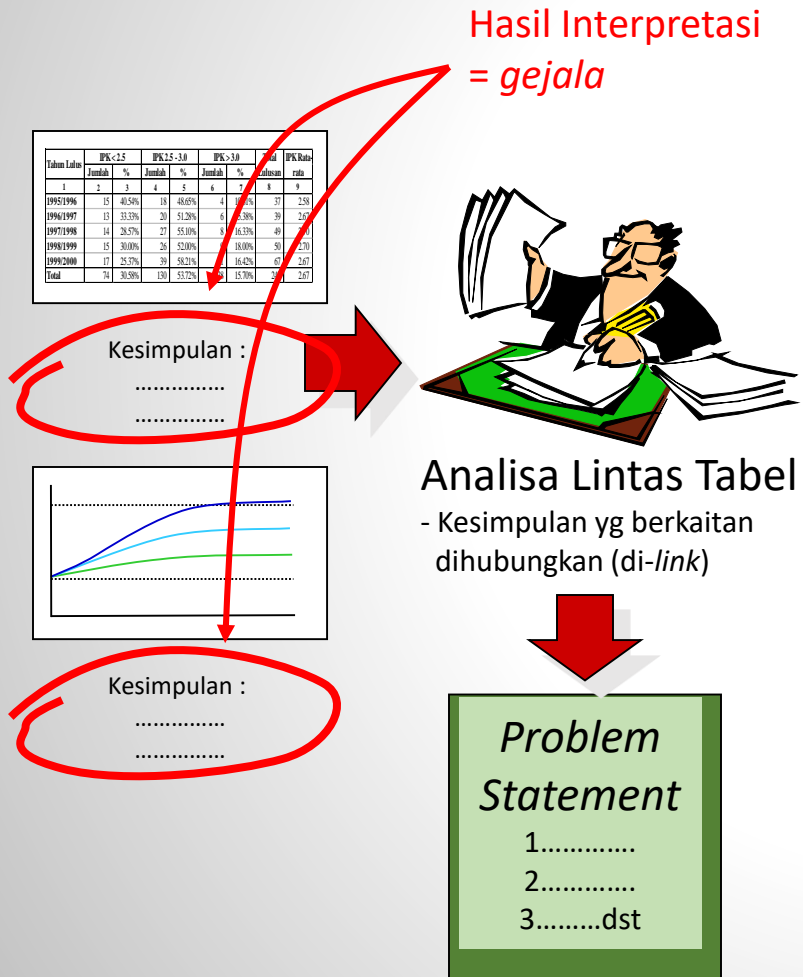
Hasil Interpretasi
= *gejala*

| Tahun Lulus | IPK < 2.5 Jumlah | IPK < 2.5 % | IPK 2.5 - 3.0 Jumlah | IPK 2.5 - 3.0 % | IPK > 3.0 Jumlah | IPK > 3.0 % | Total Lulusan | IPK Rata-rata |
|---|---|---|---|---|---|---|---|---|
| 1 | 2 | 3 | 4 | 5 | 6 | 7 | 8 | 9 |
| 1995/1996 | 15 | 40.54% | 18 | 48.65% | 4 | 10.81% | 37 | 2.58 |
| 1996/1997 | 13 | 33.33% | 20 | 51.28% | 6 | 15.38% | 39 | 2.67 |
| 1997/1998 | 14 | 28.57% | 27 | 55.10% | 8 | 16.33% | 49 | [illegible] |
| 1998/1999 | 15 | 30.00% | 26 | 52.00% | 9 | 18.00% | 50 | 2.70 |
| 1999/2000 | 17 | 25.37% | 39 | 58.21% | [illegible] | 16.42% | 67 | 2.67 |
| Total | 74 | 30.58% | 130 | 53.72% | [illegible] | 15.70% | 24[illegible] | 2.67 |

Kesimpulan :
…………..
…………..

Analisa Lintas Tabel
- Kesimpulan yg berkaitan dihubungkan (di-*link*)

Kesimpulan :
…………..
…………..

*Problem Statement*
1………….
2………….
3………dst